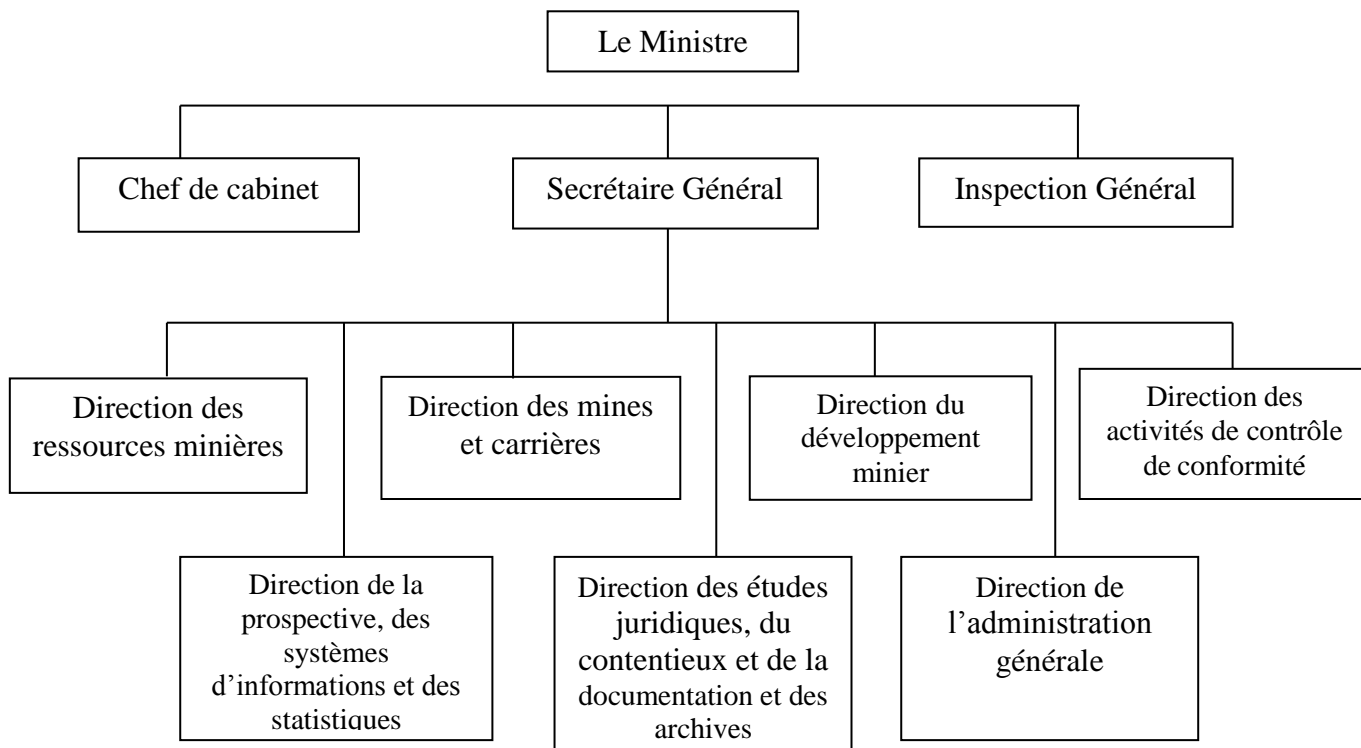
Le Ministre

Chef de cabinet

Secrétaire Général

Inspection Général

Direction des ressources minières

Direction des mines et carrières

Direction du développement minier

Direction des activités de contrôle de conformité

Direction de la prospective, des systèmes d'informations et des statistiques

Direction des études juridiques, du contentieux et de la documentation et des archives

Direction de l'administration générale